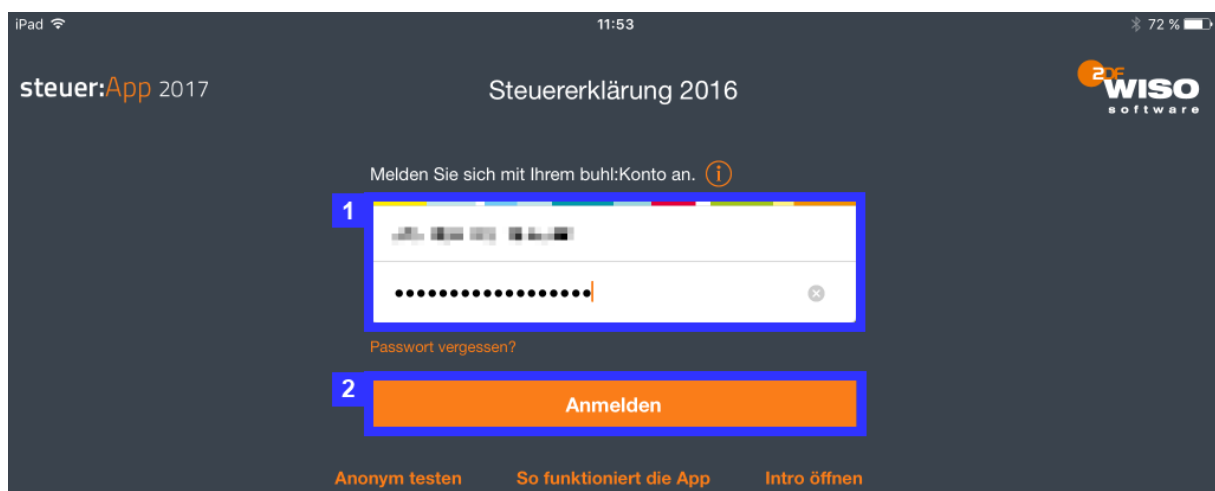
iPad

11:53

72 %

steuer:App 2017

Steuererklärung 2016

ZDF WISO software

Melden Sie sich mit Ihrem buhl:Konto an.

1

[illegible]

••••••••••••••••••

Passwort vergessen?

2

Anmelden

Anonym testen So funktioniert die App Intro öffnen